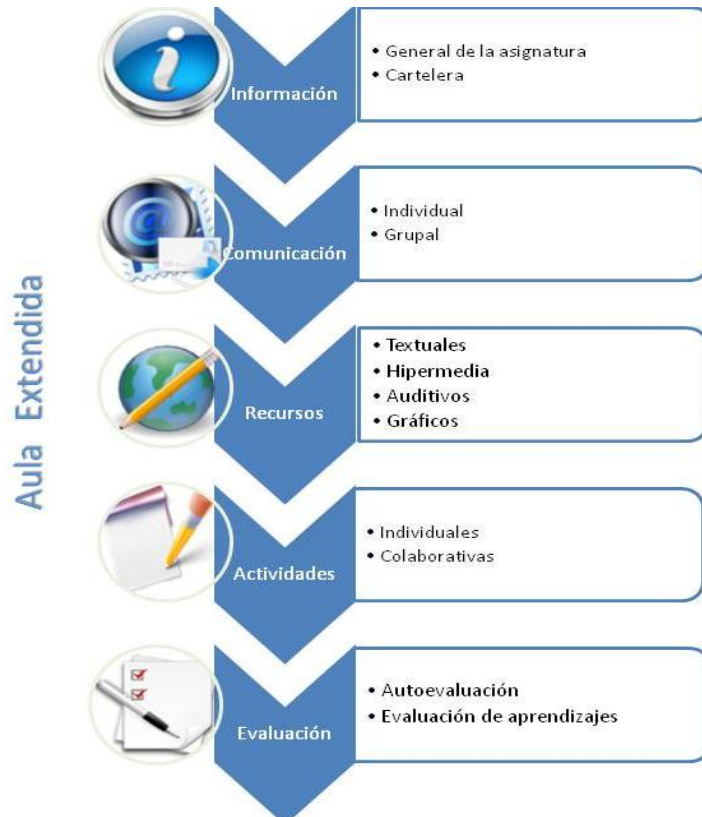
Aula Extendida

i

Información

- General de la asignatura
- Cartelera

Comunicación

- Individual
- Grupal

Recursos

- Textuales
- Hipermedia
- Auditivos
- Gráficos

Actividades

- Individuales
- Colaborativas

Evaluación

- Autoevaluación
- Evaluación de aprendizajes